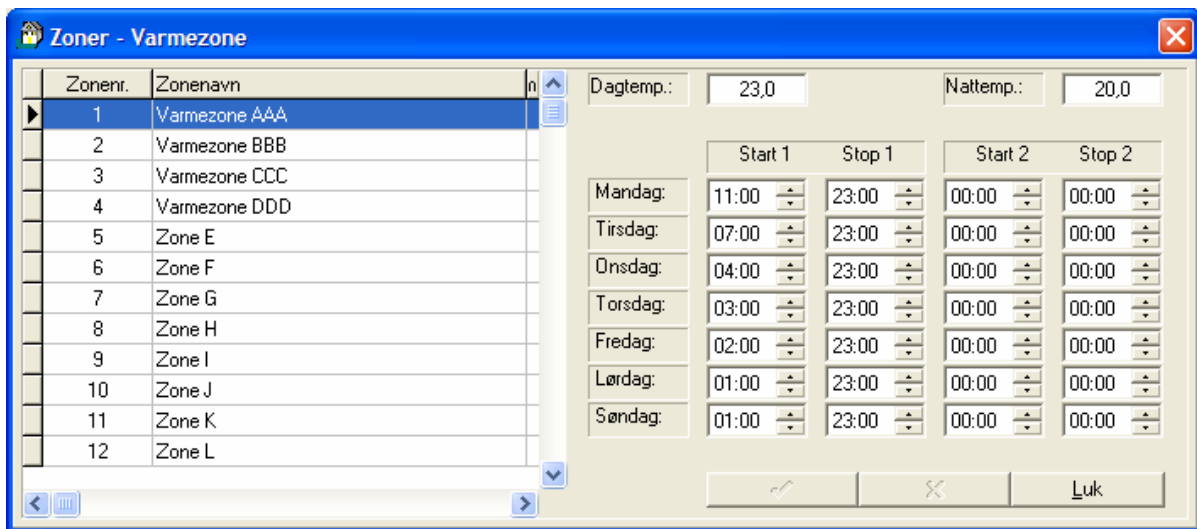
Zoner - Varmezone

| Zonenr. | Zonenavn | n |
|---|---|---|
| 1 | Varmezone AAA | |
| 2 | Varmezone BBB | |
| 3 | Varmezone CCC | |
| 4 | Varmezone DDD | |
| 5 | Zone E | |
| 6 | Zone F | |
| 7 | Zone G | |
| 8 | Zone H | |
| 9 | Zone I | |
| 10 | Zone J | |
| 11 | Zone K | |
| 12 | Zone L | |

Dagtemp.: 23,0
Nattemp.: 20,0

| | Start 1 | Stop 1 | Start 2 | Stop 2 |
|---|---|---|---|---|
| Mandag: | 11:00 | 23:00 | 00:00 | 00:00 |
| Tirsdag: | 07:00 | 23:00 | 00:00 | 00:00 |
| Onsdag: | 04:00 | 23:00 | 00:00 | 00:00 |
| Torsdag: | 03:00 | 23:00 | 00:00 | 00:00 |
| Fredag: | 02:00 | 23:00 | 00:00 | 00:00 |
| Lørdag: | 01:00 | 23:00 | 00:00 | 00:00 |
| Søndag: | 01:00 | 23:00 | 00:00 | 00:00 |

Luk